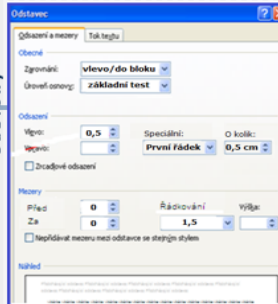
Odstavec

Odsazení a mezery | Tok textu

Obecné

Zarovnání: vlevo/do bloku

Úroveň osnovy: základní test

Odsazení

Vlevo: 0,5

Vpravo: 0

Speciální: První řádek

O kolik: 0,5 cm

Zrcadlové odsazení

Mezery

Před 0

Za 0

Řádkování 1,5

Výška:

Nepřidávat mezeru mezi odstavce se stejným stylem

Náhled